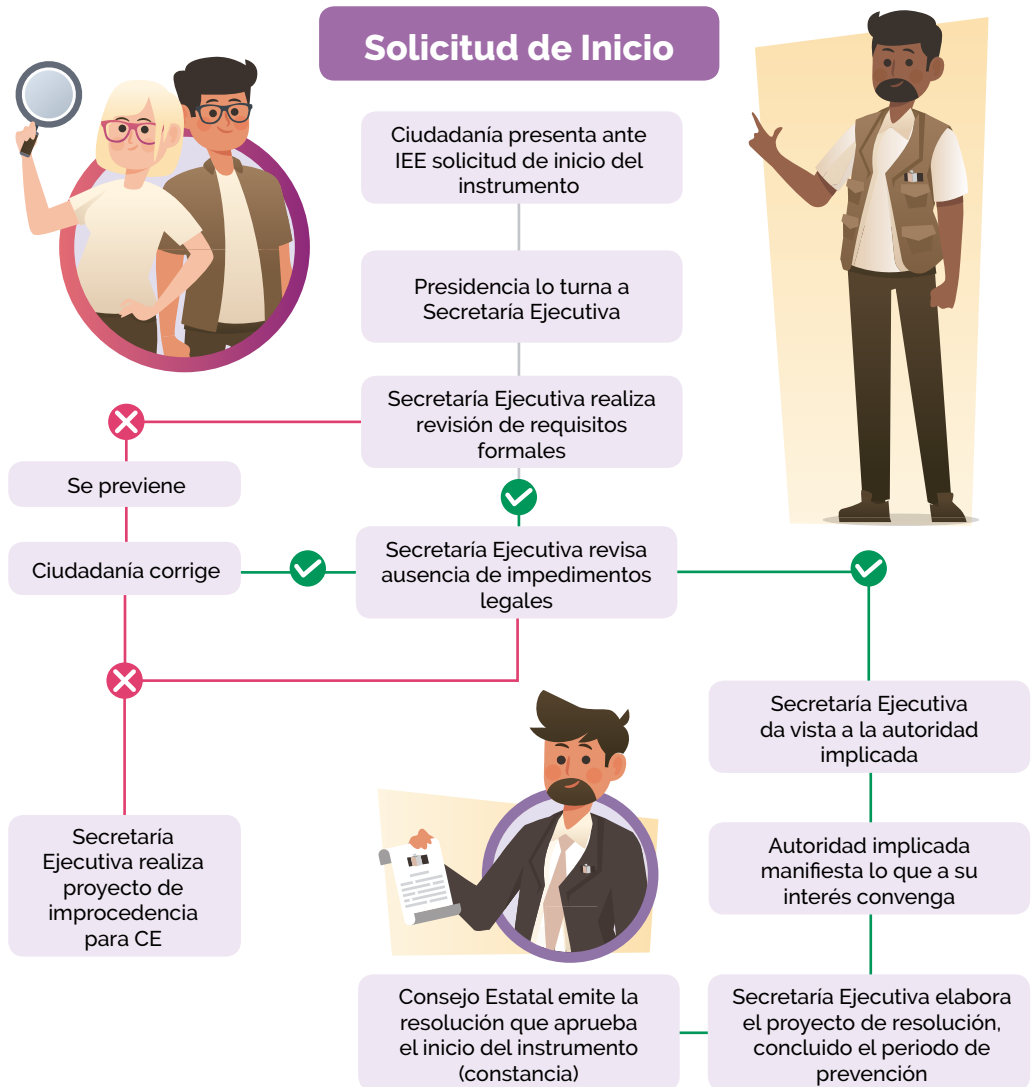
Solicitud de Inicio

Ciudadanía presenta ante IEE solicitud de inicio del instrumento

Presidencia lo turna a Secretaría Ejecutiva

Secretaría Ejecutiva realiza revisión de requisitos formales

Se previene

Ciudadanía corrige

Secretaría Ejecutiva revisa ausencia de impedimentos legales

Secretaría Ejecutiva da vista a la autoridad implicada

Autoridad implicada manifiesta lo que a su interés convenga

Secretaría Ejecutiva realiza proyecto de improcedencia para CE

Consejo Estatal emite la resolución que aprueba el inicio del instrumento (constancia)

Secretaría Ejecutiva elabora el proyecto de resolución, concluido el periodo de prevención